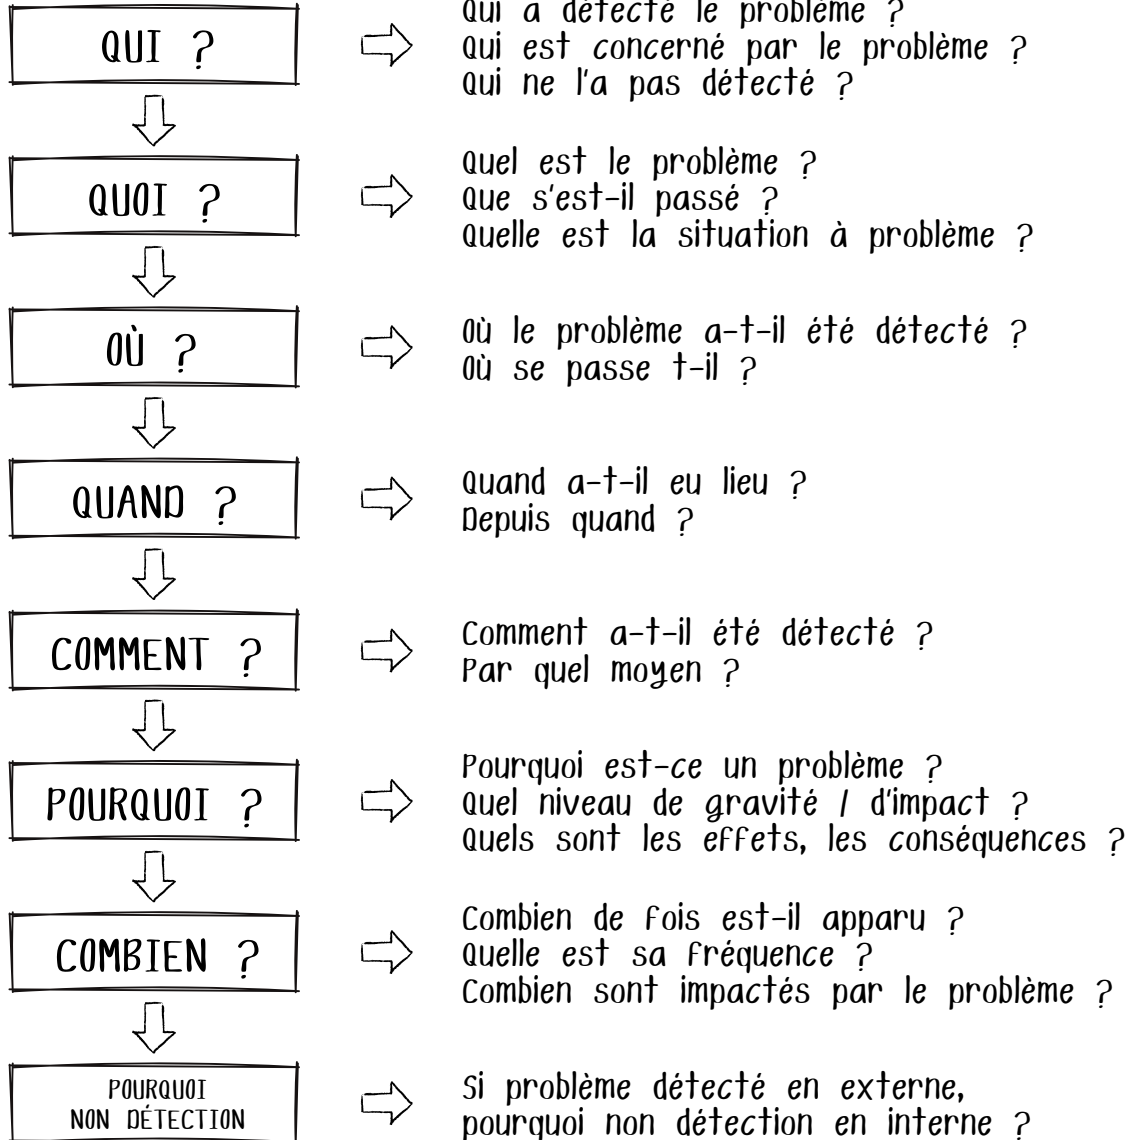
QUI ?

Qui a détecté le problème ?
Qui est concerné par le problème ?
Qui ne l'a pas détecté ?

QUOI ?

Quel est le problème ?
Que s'est-il passé ?
Quelle est la situation à problème ?

OÙ ?

Où le problème a-t-il été détecté ?
Où se passe t-il ?

QUAND ?

Quand a-t-il eu lieu ?
Depuis quand ?

COMMENT ?

Comment a-t-il été détecté ?
Par quel moyen ?

POURQUOI ?

Pourquoi est-ce un problème ?
Quel niveau de gravité / d'impact ?
Quels sont les effets, les conséquences ?

COMBIEN ?

Combien de fois est-il apparu ?
Quelle est sa fréquence ?
Combien sont impactés par le problème ?

POURQUOI NON DÉTECTION

Si problème détecté en externe, pourquoi non détection en interne ?